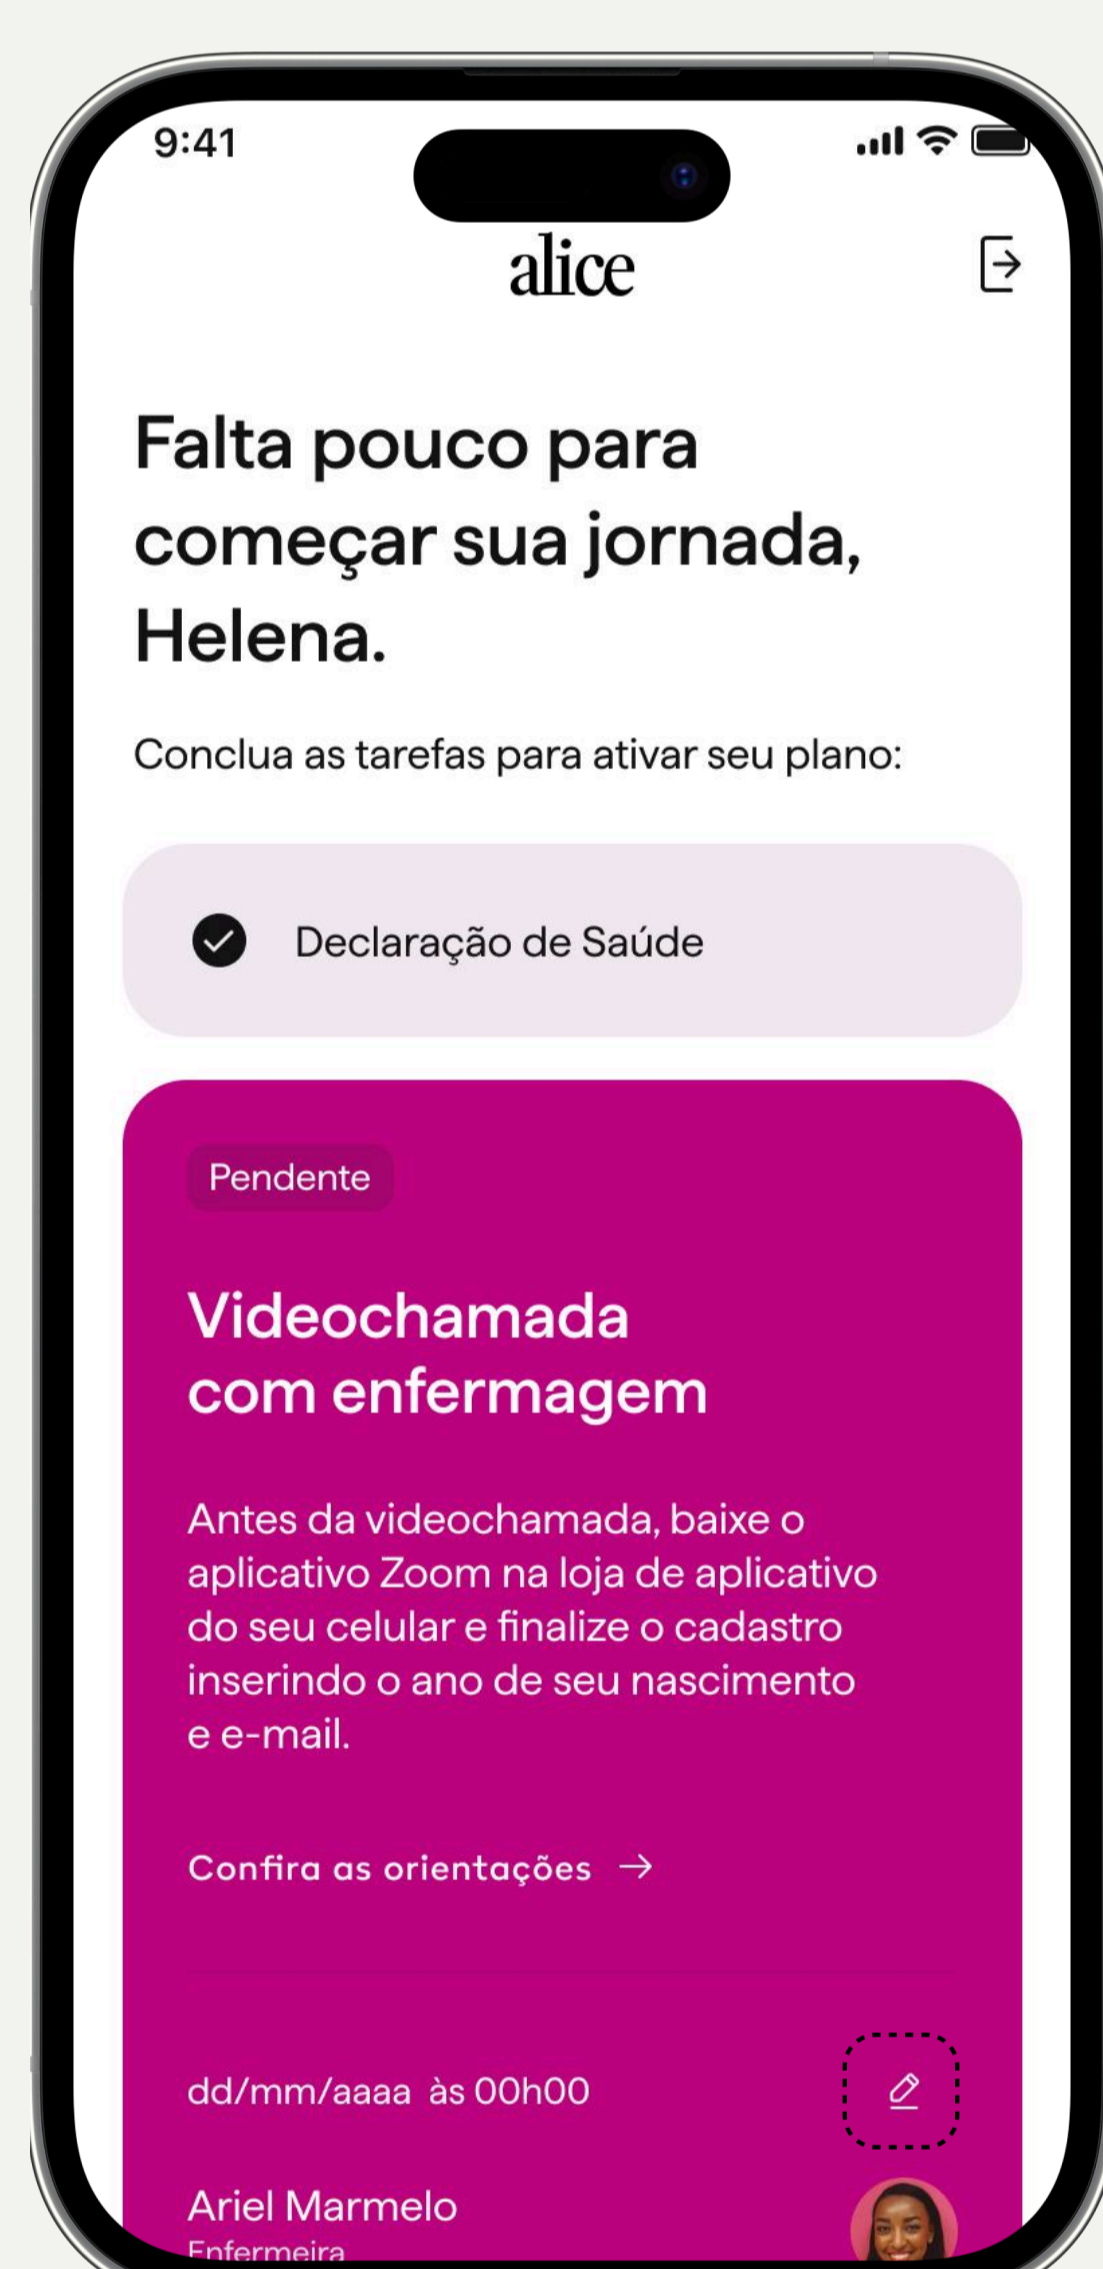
9:41

alice

Falta pouco para começar sua jornada, Helena.

Conclua as tarefas para ativar seu plano:

Declaração de Saúde

Pendente

Videochamada com enfermagem

Antes da videochamada, baixe o aplicativo Zoom na loja de aplicativo do seu celular e finalize o cadastro inserindo o ano de seu nascimento e e-mail.

Confira as orientações →

dd/mm/aaaa às 00h00

Ariel Marmelo
Enfermeira